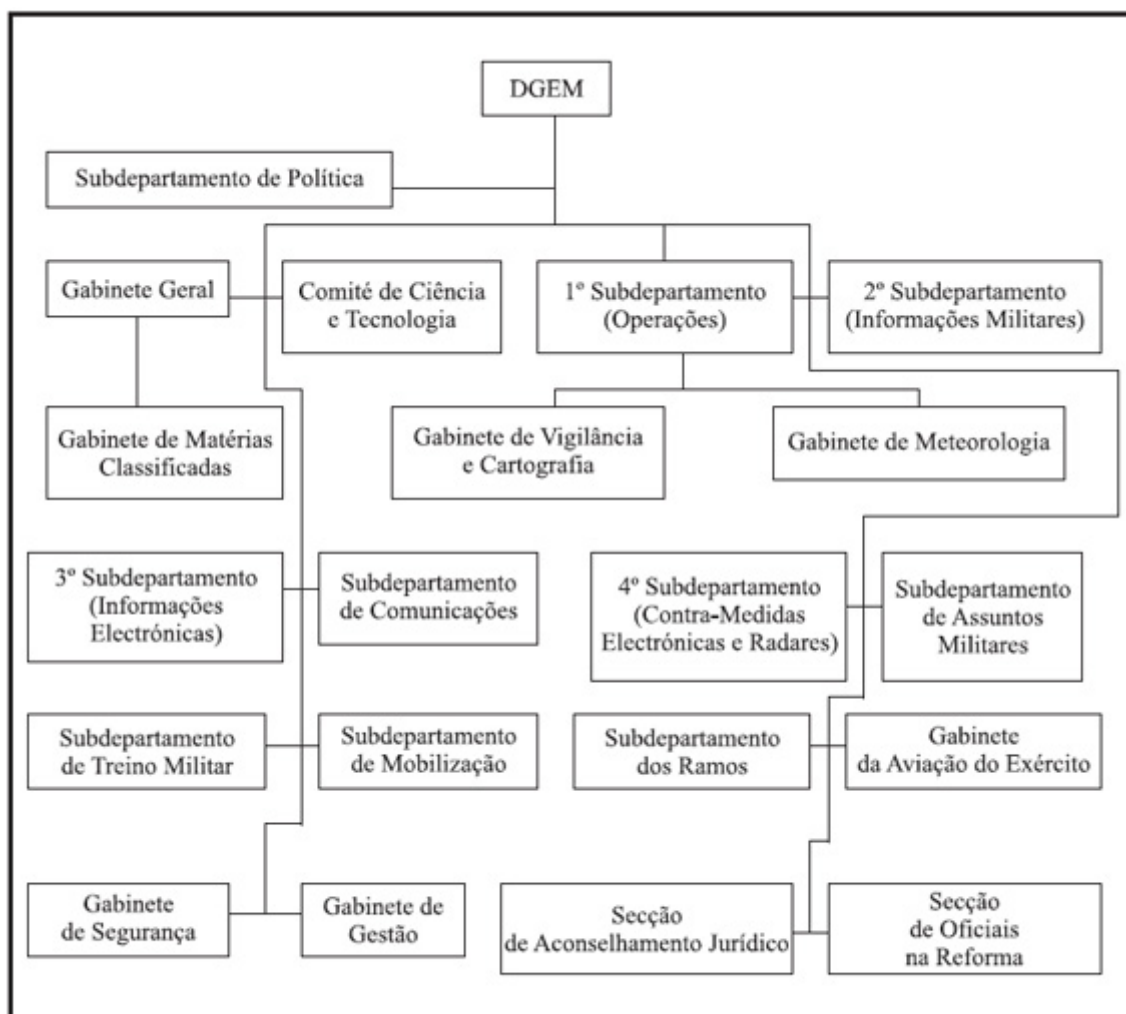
DGEM

Subdepartamento de Política

Gabinete Geral

Comité de Ciência e Tecnologia

1º Subdepartamento (Operações)

2º Subdepartamento (Informações Militares)

Gabinete de Matérias Classificadas

Gabinete de Vigilância e Cartografia

Gabinete de Meteorologia

3º Subdepartamento (Informações Electrónicas)

Subdepartamento de Comunicações

4º Subdepartamento (Contra-Medidas Electrónicas e Radares)

Subdepartamento de Assuntos Militares

Subdepartamento de Treino Militar

Subdepartamento de Mobilização

Subdepartamento dos Ramos

Gabinete da Aviação do Exército

Gabinete de Segurança

Gabinete de Gestão

Secção de Aconselhamento Jurídico

Secção de Oficiais na Reforma